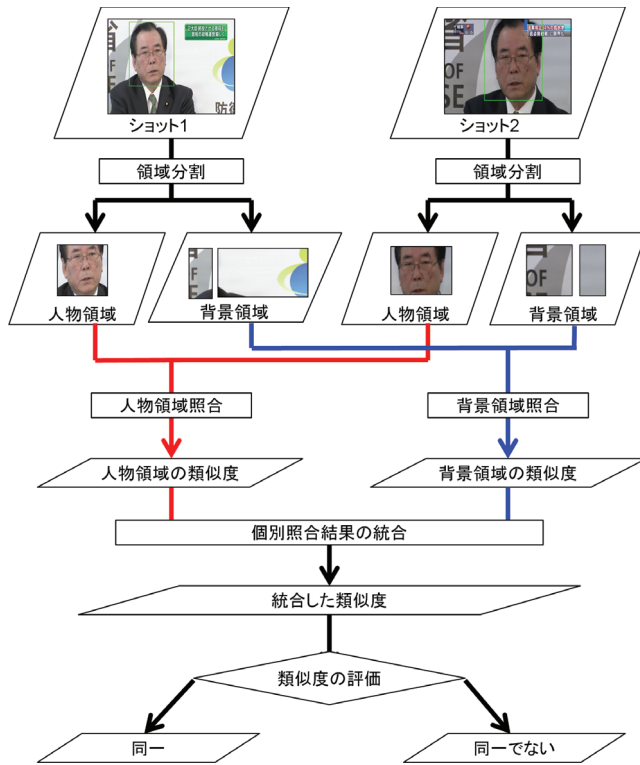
ショット1

ショット2

領域分割

領域分割

人物領域

背景領域

人物領域

背景領域

人物領域照合

背景領域照合

人物領域の類似度

背景領域の類似度

個別照合結果の統合

統合した類似度

類似度の評価

同一

同一でない